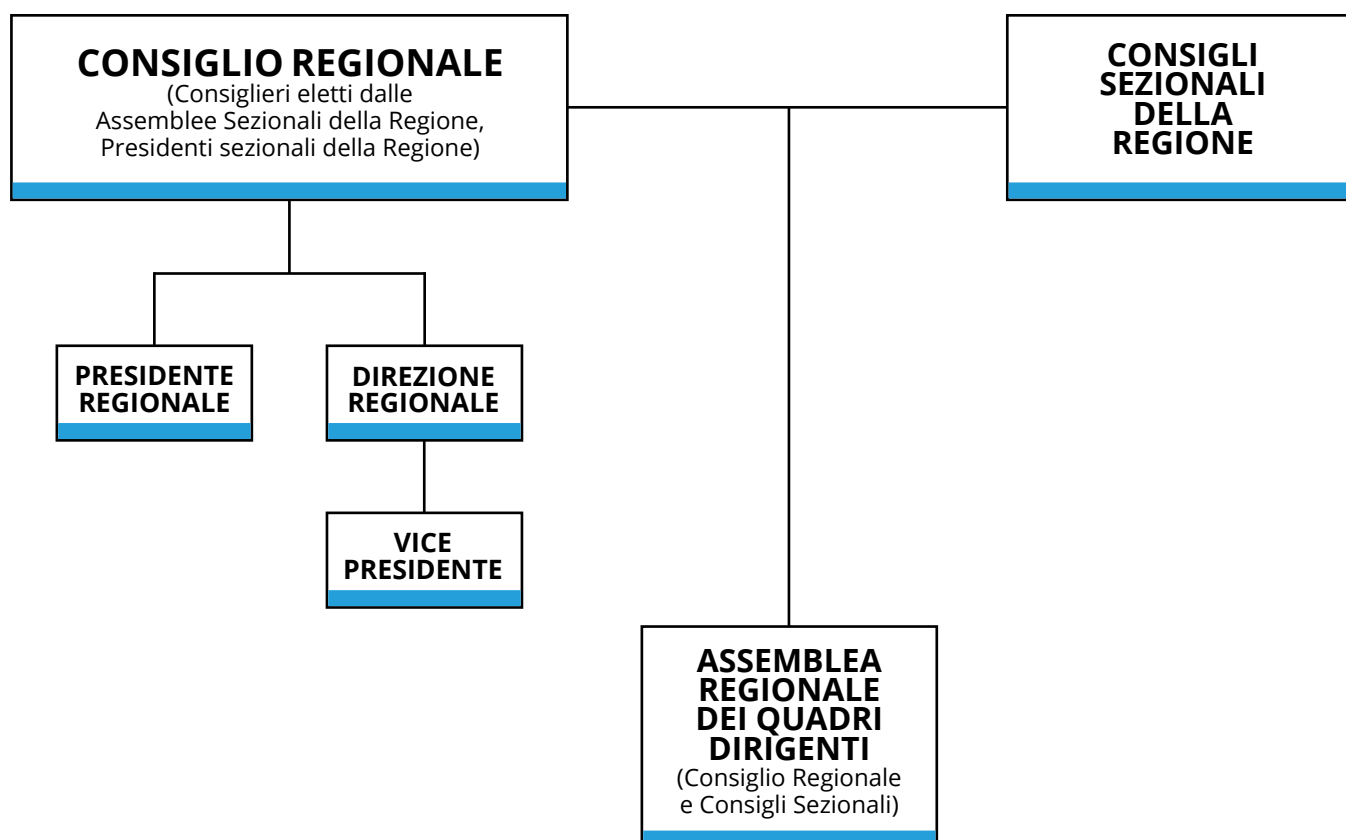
CONSIGLIO REGIONALE
(Consiglieri eletti dalle Assemblee Sezionali della Regione, Presidenti sezionali della Regione)

CONSIGLI SEZIONALI DELLA REGIONE

PRESIDENTE REGIONALE

DIREZIONE REGIONALE

VICE PRESIDENTE

ASSEMBLEA REGIONALE DEI QUADRI DIRIGENTI
(Consiglio Regionale e Consigli Sezionali)